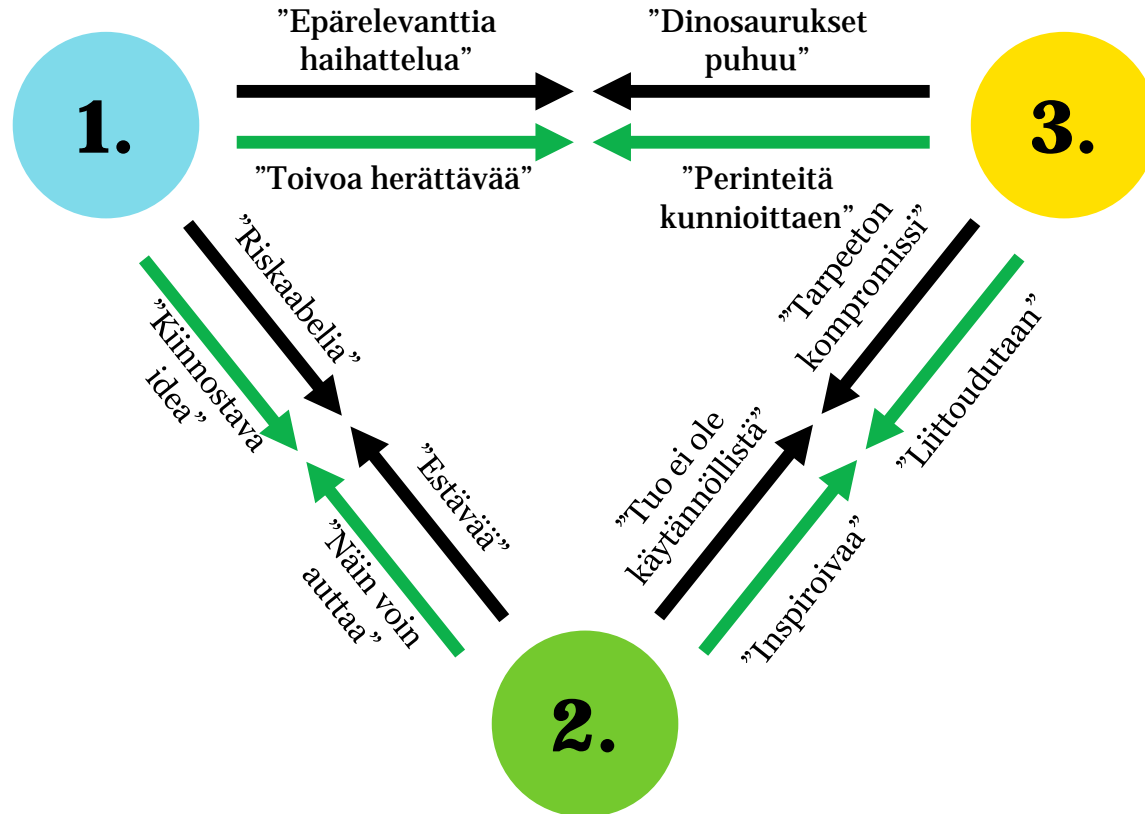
1.

"Epärelevanttia haihattelua"

"Toivoa herättävää"

"Dinosaurukset puhuu"

"Perinteitä kunnioittaen"

3.

"Riskaabelia"

"Kiinnostava idea"

"Estävää"

"Näin voin auttaa"

"Tarpeeton kompromissi"

"Liittoudutaan"

"Tuo ei ole käytännöllistä"

"Inspiroivaa"

2.